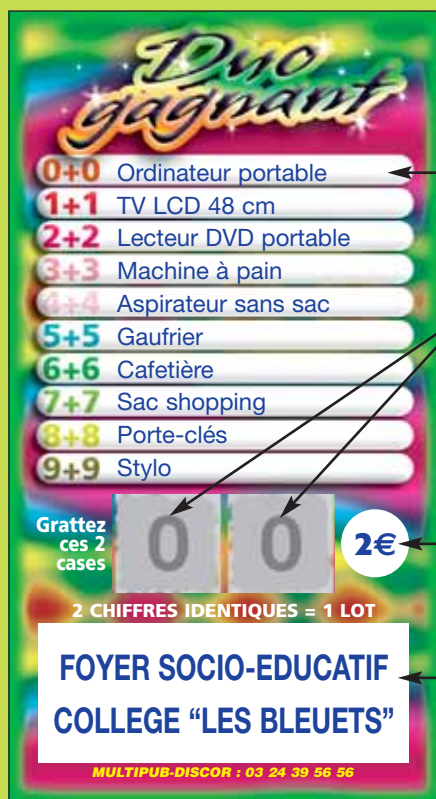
Duo gagnant

0+0 Ordinateur portable
1+1 TV LCD 48 cm
2+2 Lecteur DVD portable
3+3 Machine à pain
4+4 Aspirateur sans sac
5+5 Gaufrier
6+6 Cafetière
7+7 Sac shopping
8+8 Porte-clés
9+9 Stylo

Grattez ces 2 cases

0 0

2€

2 CHIFFRES IDENTIQUES = 1 LOT

FOYER SOCIO-EDUCATIF
COLLEGE "LES BLEUETS"

MULTIPUB-DISCOR : 03 24 39 56 56